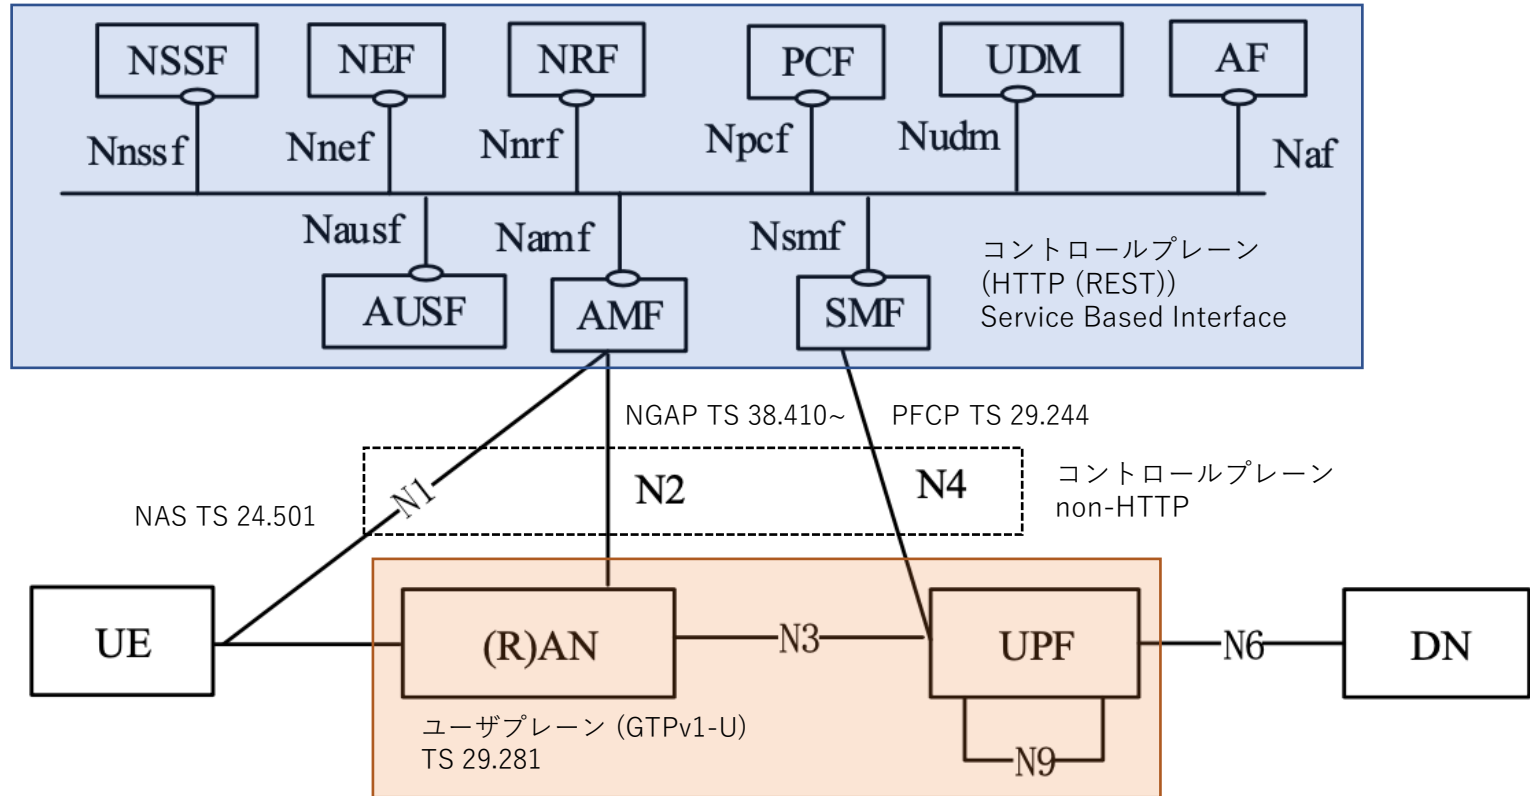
NSSF
NEF
NRF
PCF
UDM
AF
Nnssf
Nnef
Nnrf
Npcf
Nudm
Naf
Nausf
Namf
Nsmf
AUSF
AMF
SMF
コントロールプレーン
(HTTP (REST))
Service Based Interface

NGAP TS 38.410~
PFCP TS 29.244

NAS TS 24.501
N1
N2
N4
コントロールプレーン
non-HTTP

UE
(R)AN
N3
UPF
N6
DN
N9

ユーザプレーン (GTPv1-U)
TS 29.281